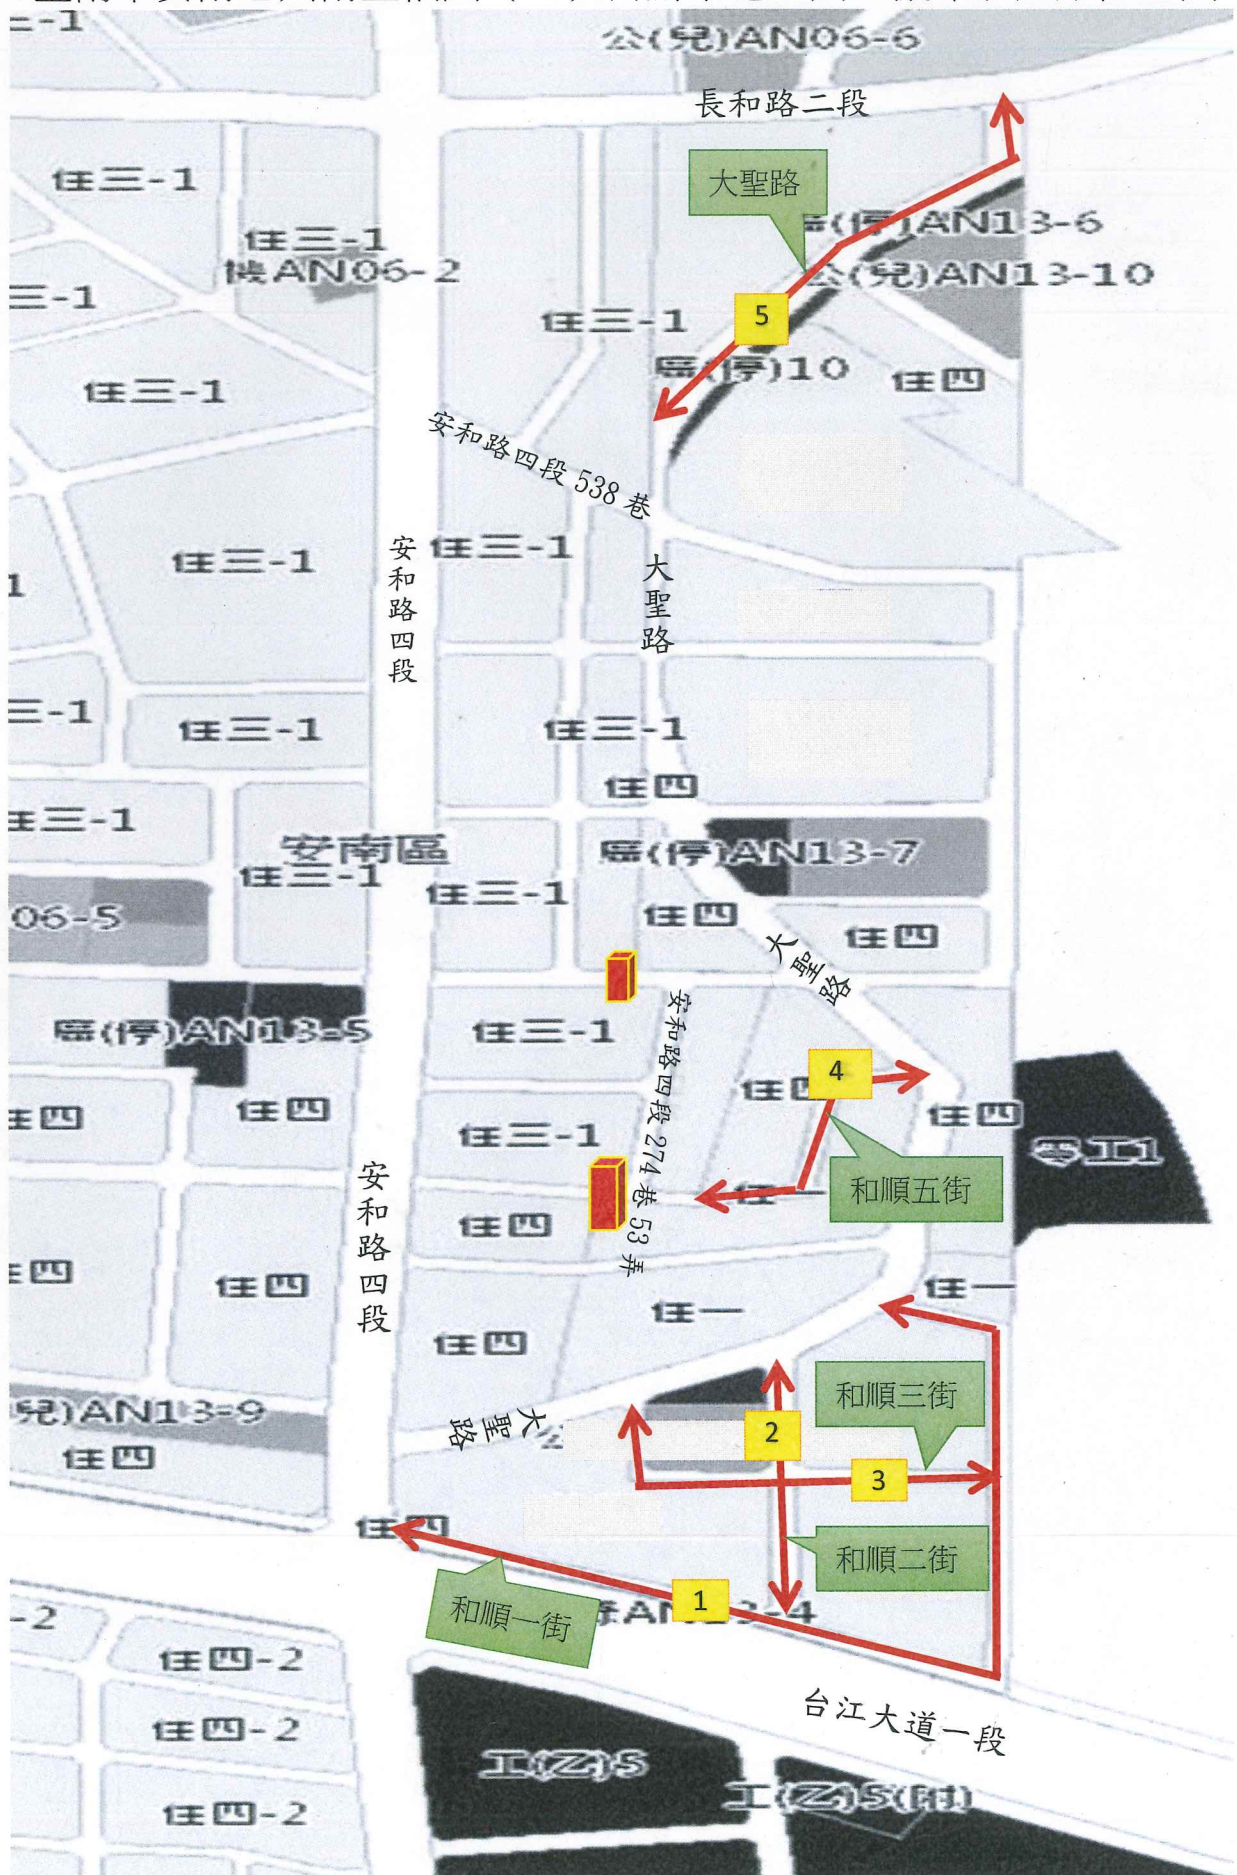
三-1
公(兒)AN06-6
長和路二段
住三-1
大聖路
住三-1
機AN06-2
(停)AN13-6
公(兒)AN13-10
三-1
5
住三-1
住三-1
(停)10
住四
安和路四段538巷
安和路四段
住三-1
住三-1
大聖路
1
三-1
住三-1
住三-1
住四
住三-1
安南區
(停)AN13-7
住三-1
住三-1
06-5
住四
住四
大聖路
(停)AN13-5
住三-1
安和路四段274巷53弄
4
住四
住四
住四
住三-1
和順五街
工1
住四
安和路四段
住四
住四
住一
住一
住四
和順三街
兒)AN13-9
大聖路
2
住四
3
住四
和順二街
和順一街
1
AN13-4
-2
住四-2
台江大道一段
住四-2
工(乙)5
工(乙)5(附)
住四-2